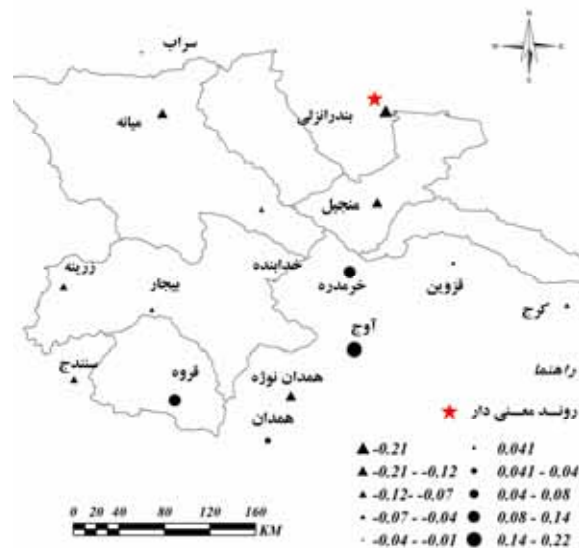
سراب
میانه
بندرانزلی
منجیل
خدابنده
زرینه
بیجار
خرمدره
قزوین
کرج
آوج
سنندج
قروه
همدان نوژه
همدان
راهنما
روند معنی دار
-0.21
-0.21 - -0.12
-0.12- -0.07
-0.07 - -0.04
-0.04 - -0.01
0.041
0.041 - 0.04
0.04 - 0.08
0.08 - 0.14
0.14 - 0.22
0 20 40 80 120 160
KM